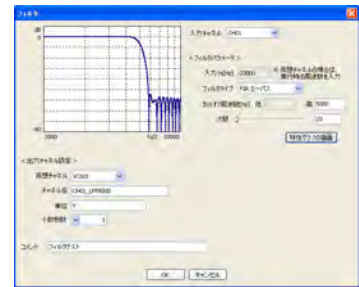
フィルタ

入力チャネル CH01

<フィルタパラメータ>
入力fs[Hz] 10000 仮想チャネルの場合は実行時の周波数を入力
フィルタタイプ FIR ローパス
カットオフ周波数[Hz] 低 高 5000
次数 2 20
特性グラフの描画

1000 fs/2 10000

<出力チャネル設定>
仮想チャネル VC001
チャネル名 CH01_LPF5000
単位 V
小数桁数 3

コメント フィルタテスト

OK キャンセル